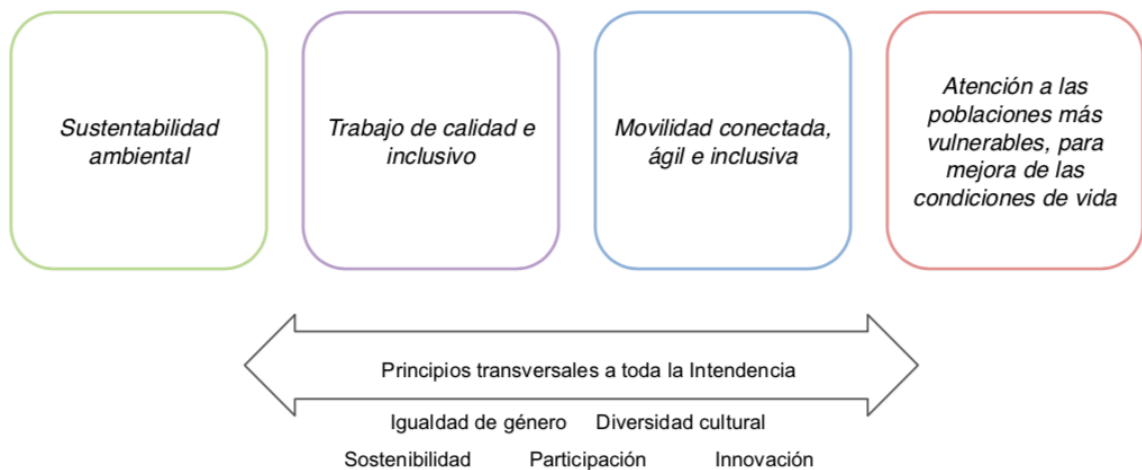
Sustentabilidad ambiental

Trabajo de calidad e inclusivo

Movilidad conectada, ágil e inclusiva

Atención a las poblaciones más vulnerables, para mejora de las condiciones de vida

Principios transversales a toda la Intendencia

Igualdad de género    Diversidad cultural

Sostenibilidad    Participación    Innovación